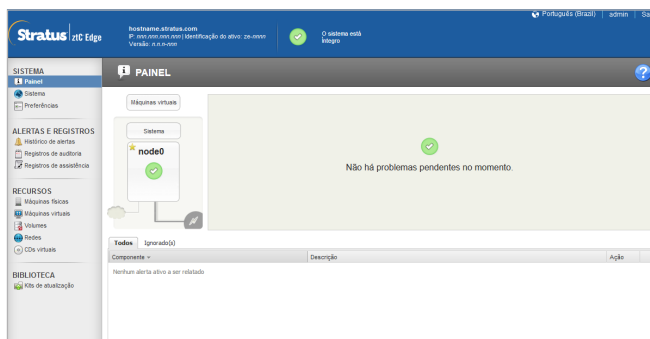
Stratus | ztC Edge

hostname.stratus.com
IP: nnn.nnn.nnn.nnn | Identificação do ativo: zе-nnnnn
Versão: n.n.n-nnn

O sistema está íntegro

Português (Brazil) | admin | Sa

SISTEMA
Painel
Sistema
Preferências

ALERTAS E REGISTROS
Histórico de alertas
Registros de auditoria
Registros de assistência

RECURSOS
Máquinas físicas
Máquinas virtuais
Volumes
Redes
CDs virtuais

BIBLIOTECA
Kits de atualização

PAINEL

Máquinas virtuais

Sistema

node0

Não há problemas pendentes no momento.

Todos | Ignorado(s)

| Componente | Descrição | Ação |
|---|---|---|
| Nenhum alerta ativo a ser relatado | | |